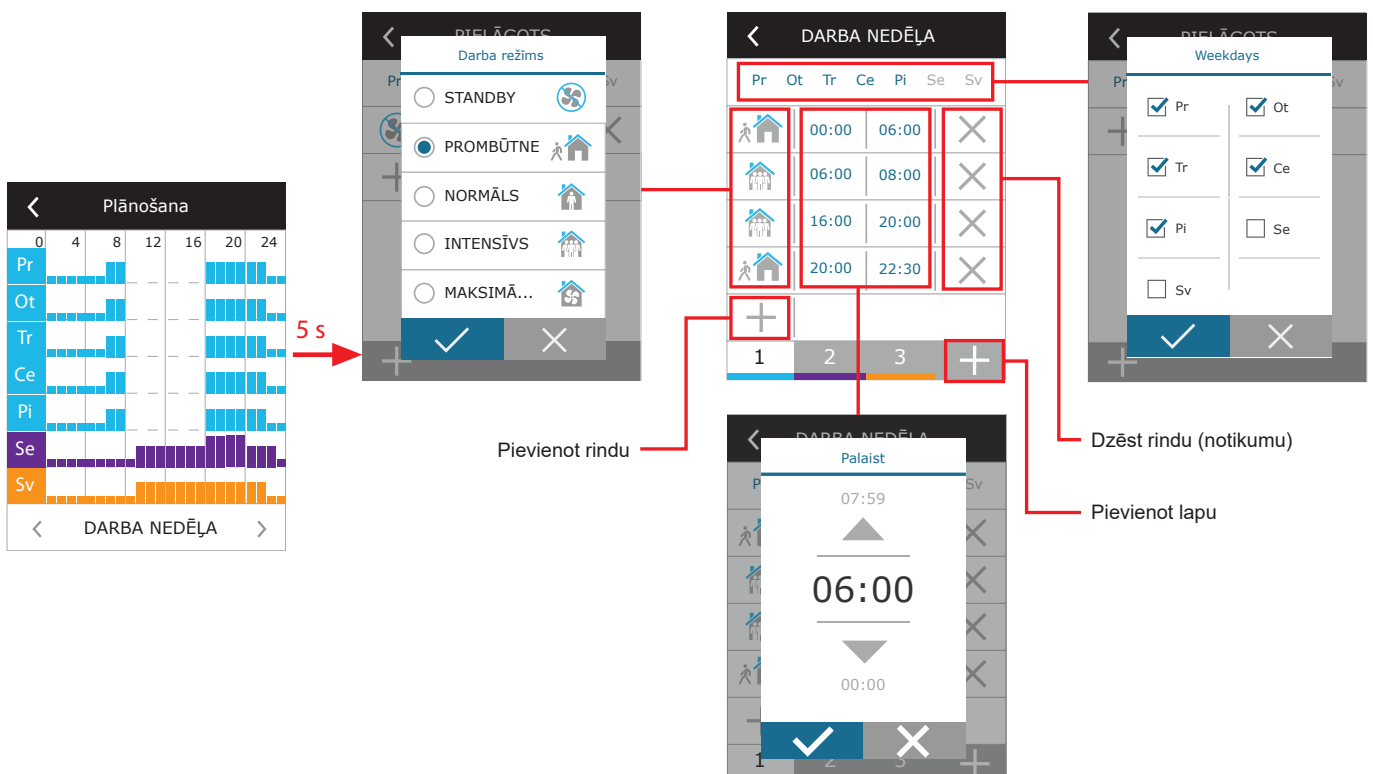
Plānošana

0 4 8 12 16 20 24

Pr
Ot
Tr
Ce
Pi
Se
Sv

DARBA NEDĒĻA

5 s

PIELĀGOTS
Darba režīms
STANDBY
PROMBŪTNE
NORMĀLS
INTENSĪVS
MAKSIMĀ...

DARBA NEDĒĻA
Pr Ot Tr Ce Pi Se Sv

| 00:00 | 06:00 |
|---|---|
| 06:00 | 08:00 |
| 16:00 | 20:00 |
| 20:00 | 22:30 |

1 2 3

PIELĀGOTS
Weekdays
Pr Ot
Tr Ce
Pi Se
Sv

Pievienot rindu

DARBA NEDĒĻA
Palaist
07:59
06:00
00:00
1 2 3

Dzēst rindu (notikumu)

Pievienot lapu